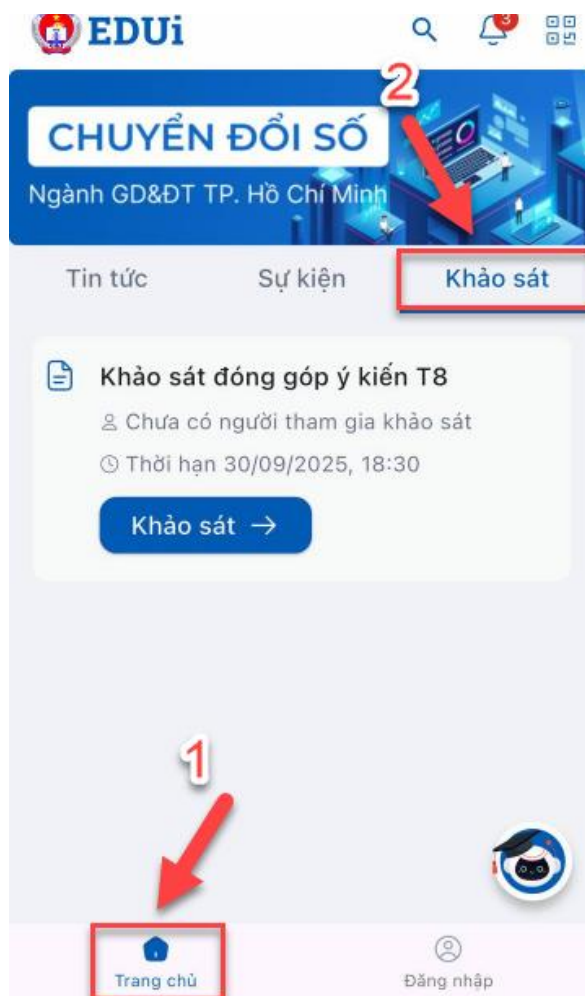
EDUi

3

2

CHUYỂN ĐỔI SỐ

Ngành GD&ĐT TP. Hồ Chí Minh

Tin tức

Sự kiện

Khảo sát

Khảo sát đóng góp ý kiến T8

Chưa có người tham gia khảo sát

Thời hạn 30/09/2025, 18:30

Khảo sát →

1

Trang chủ

Đăng nhập